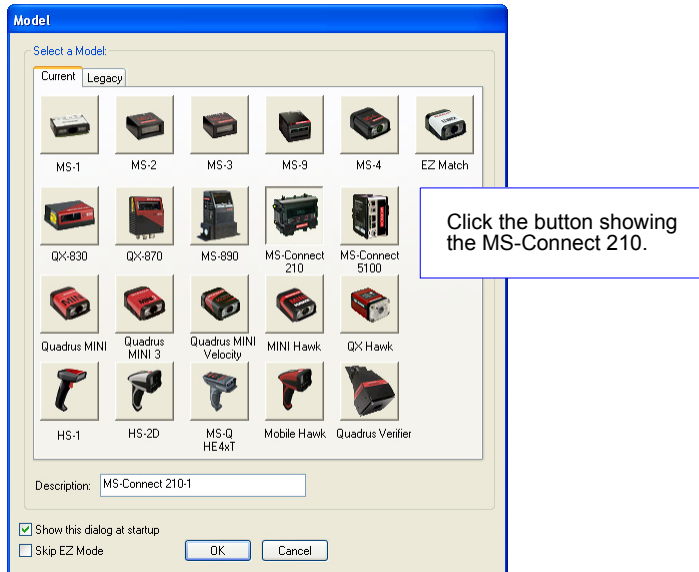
Model

Select a Model:

Current | Legacy

MS-1
MS-2
MS-3
MS-9
MS-4
EZ Match

QX-830
QX-870
MS-890
MS-Connect 210
MS-Connect 5100

Quadrus MINI
Quadrus MINI 3
Quadrus MINI Velocity
MINI Hawk
QX Hawk

HS-1
HS-2D
MS-Q HE4xT
Mobile Hawk
Quadrus Verifier

Description: MS-Connect 210-1

Show this dialog at startup
Skip EZ Mode

OK
Cancel

Click the button showing the MS-Connect 210.